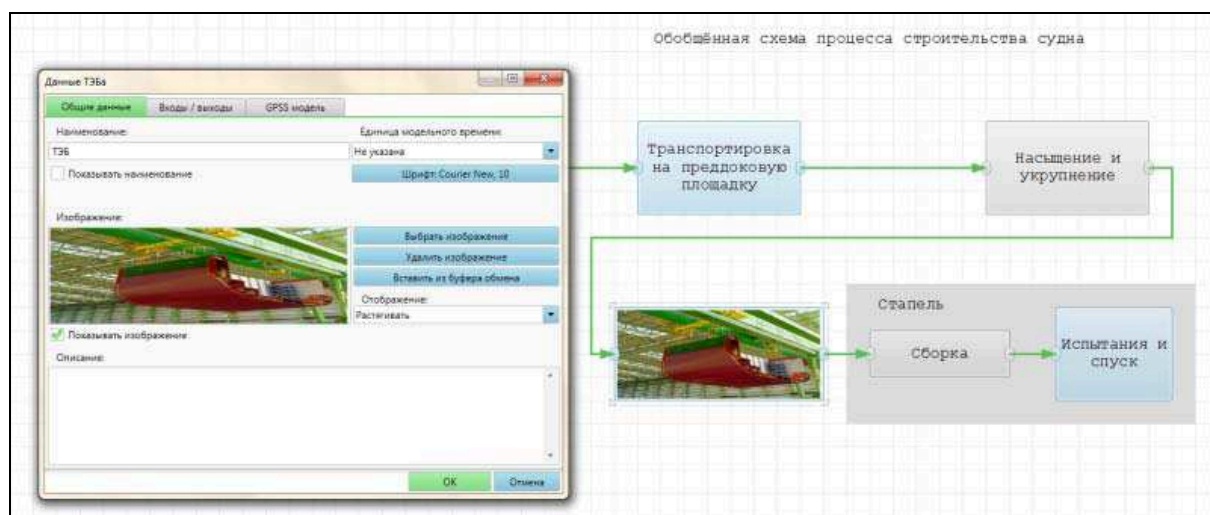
Обобщённая схема процесса строительства судна

Данные ТЭБа

Общие данные | Входы / выходы | GPSS модель

Наименование:
ТЭБ
Показывать наименование

Единица модельного времени:
Не указана
Шрифт: Courier New, 10

Изображение:

Выбрать изображение
Удалить изображение
Вставить из буфера обмена

Отображение:
Растягивать

Показывать изображение

Описание:

OK
Отмена

Транспортировка на преддоковую площадку

Насыщение и укрупнение

Стапель

Сборка

Испытания и спуск